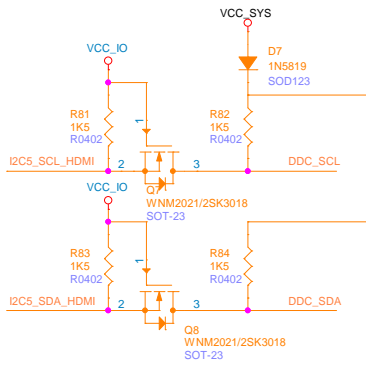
VCC_SYS

VCC_IO

D7
1N5819
SOD123

R81
1K5
R0402

1

R82
1K5
R0402

I2C5_SCL_HDMI

2

3

DDC_SCL

Q7
WNM2021/2SK3018
SOT-23

VCC_IO

R83
1K5
R0402

1

R84
1K5
R0402

I2C5_SDA_HDMI

2

3

DDC_SDA

Q8
WNM2021/2SK3018
SOT-23